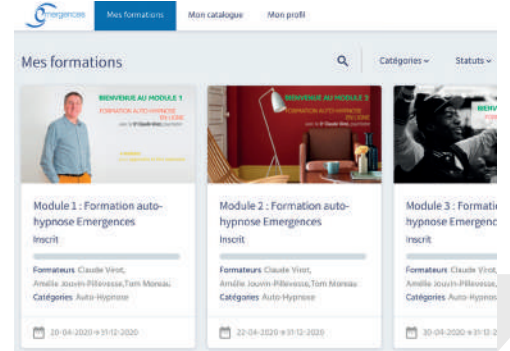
Emergences Mes formations Mon catalogue Mon profil

Mes formations

Catégories ⌄ Statuts ⌄

BIENVENUE AU MODULE 1
FORMATION AUTO-HYPNOSE EN LIGNE

Module 1 : Formation auto-hypnose Emergences
Inscrit
Formateurs Claude Virot, Amélie Jouvin-Pillevesse,Tom Moreau
Catégories Auto-Hypnose
20-04-2020 ➝ 31-12-2020

BIENVENUE AU MODULE 2
FORMATION AUTO-HYPNOSE EN LIGNE

Module 2 : Formation auto-hypnose Emergences
Inscrit
Formateurs Claude Virot, Amélie Jouvin-Pillevesse,Tom Moreau
Catégories Auto-Hypnose
22-04-2020 ➝ 31-12-2020

BIENVE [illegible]

Module 3 : Formati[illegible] hypnose Emergences
Inscrit
Formateurs Claude Virot, Amélie Jouvin-Pillevesse,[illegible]
Catégories Auto-Hypnos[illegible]
30-04-2020 ➝ 31-12-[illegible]